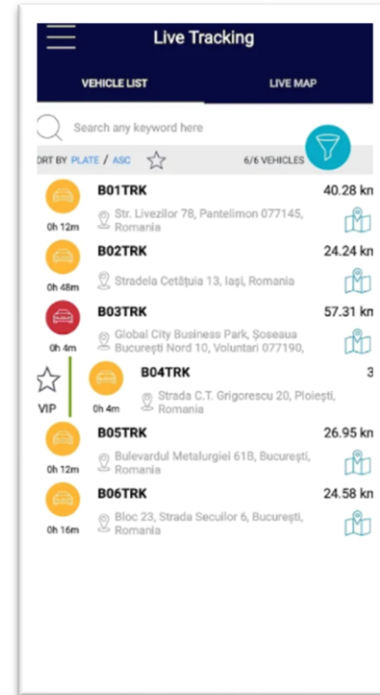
Live Tracking

VEHICLE LIST

LIVE MAP

Search any keyword here

ORT BY PLATE / ASC

6/6 VEHICLES

B01TRK
40.28 kn
Str. Livezilor 78, Pantelimon 077145, Romania
0h 12m

B02TRK
24.24 kn
Stradela Cetățuia 13, Iași, Romania
0h 48m

B03TRK
57.31 kn
Global City Business Park, Șoseaua București Nord 10, Voluntari 077190,
0h 4m

VIP

B04TRK
3
Strada C.T. Grigorescu 20, Ploiești, Romania
0h 4m

B05TRK
26.95 kn
Bulevardul Metalurgiei 61B, București, Romania
0h 12m

B06TRK
24.58 kn
Bloc 23, Strada Seculior 6, București, Romania
0h 16m